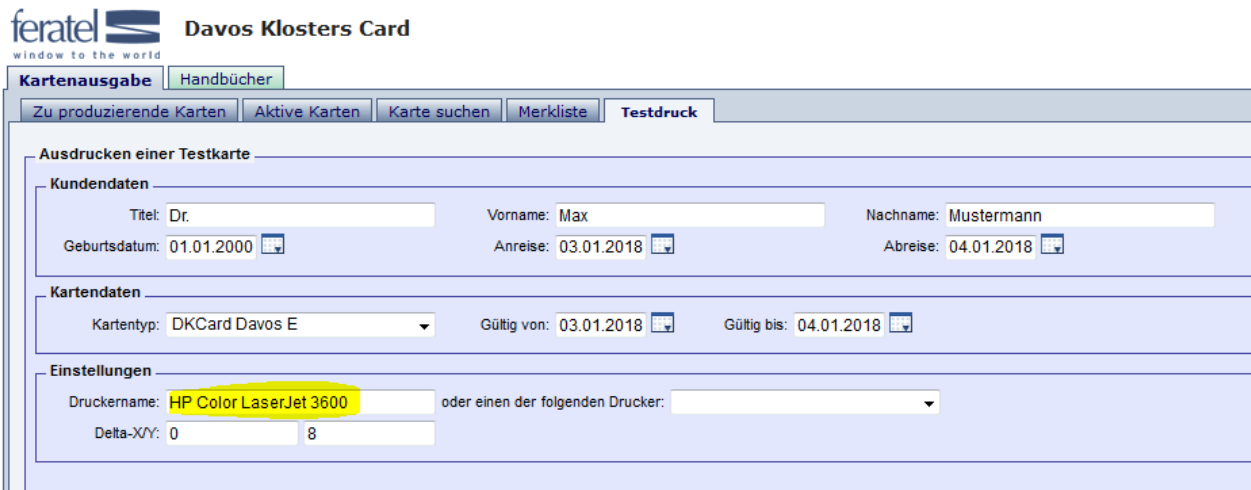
feratel
window to the world

Davos Klosters Card

Kartenausgabe | Handbücher

Zu produzierende Karten | Aktive Karten | Karte suchen | Merkliste | Testdruck

Ausdrucken einer Testkarte

Kundendaten

Titel: Dr.
Vorname: Max
Nachname: Mustermann
Geburtsdatum: 01.01.2000
Anreise: 03.01.2018
Abreise: 04.01.2018

Kartendaten

Kartentyp: DKCard Davos E
Gültig von: 03.01.2018
Gültig bis: 04.01.2018

Einstellungen

Druckername: HP Color LaserJet 3600
oder einen der folgenden Drucker:
Delta-X/Y: 0 8